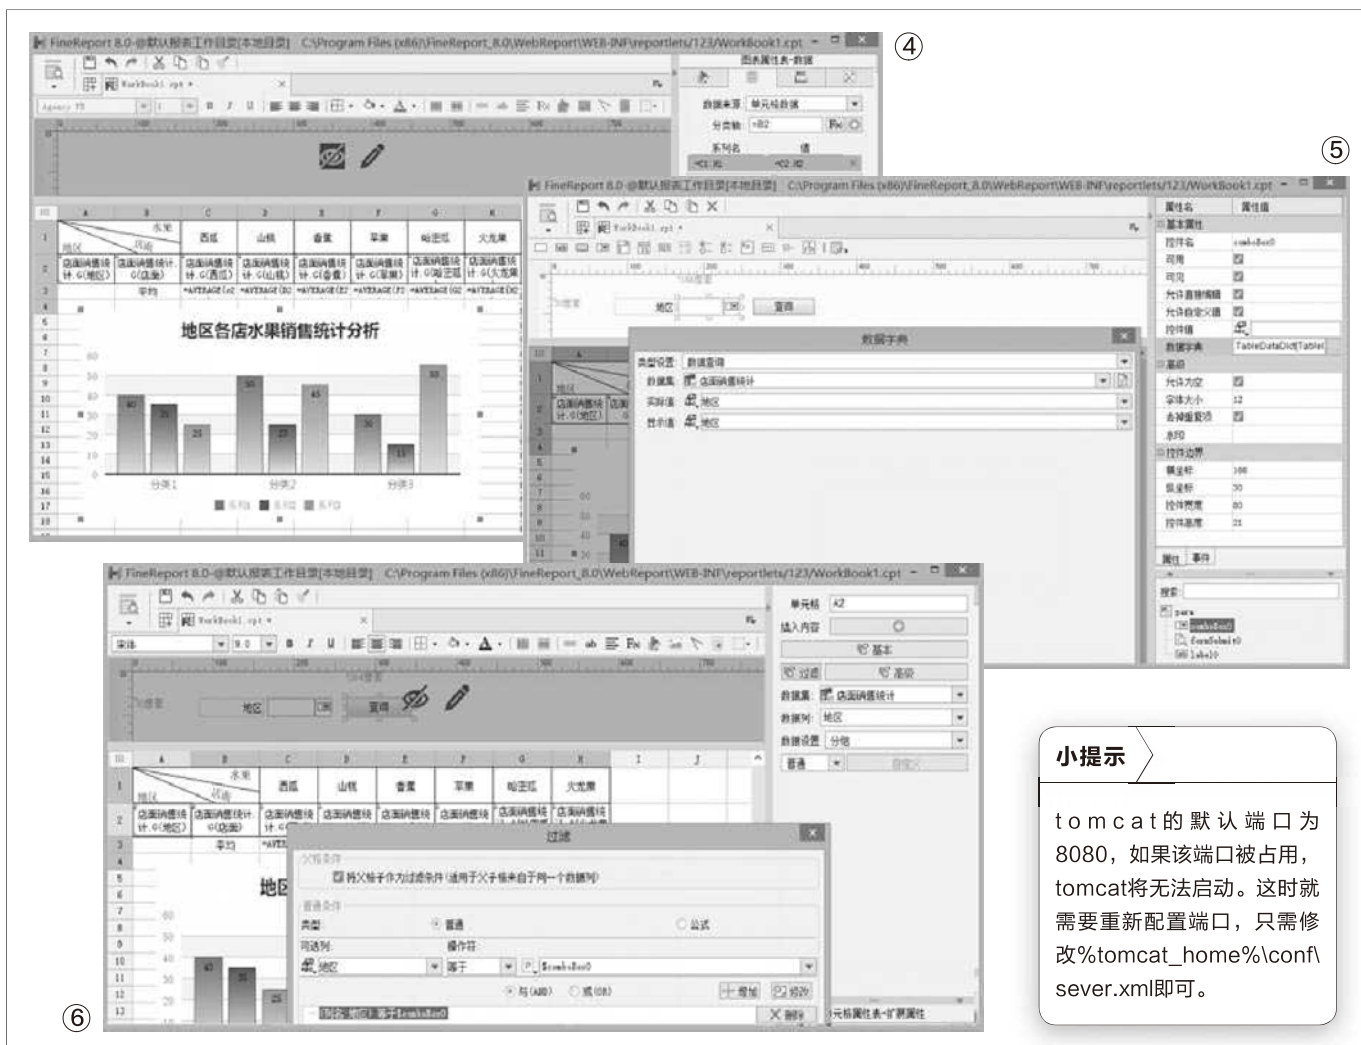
FineReport 8.0-@默认报表工作目录[本地目录] C:\Program Files (x86)\FineReport_8.0\WebReport\WEB-INF\reportlets\123\WorkBook1.cpt

④

图表属性表-数据

数据来源 单元格数据

分类轴 =B2

系列名 值

地区各店水果销售统计分析

| | A | B | C | D | E | F | G | H |
|---|---|---|---|---|---|---|---|---|
| 1 | 地区 | 水果 | 西瓜 | 山桃 | 香蕉 | 苹果 | 哈密瓜 | 火龙果 |
| 2 | 店面销售统计.G(地区) | 店面销售统计.G(店面) | 店面销售统计.G(西瓜) | 店面销售统计.G(山桃) | 店面销售统计.G(香蕉) | 店面销售统计.G(苹果) | 店面销售统计.G(哈密瓜) | 店面销售统计.G(火龙果) |
| 3 | | 平均 | =AVERAGE(C2 | =AVERAGE(D2 | =AVERAGE(E2 | =AVERAGE(F2 | =AVERAGE(G2 | =AVERAGE(H2 |

分类1 分类2 分类3

系列1 系列2 系列3

⑤

FineReport 8.0-@默认报表工作目录[本地目录] C:\Program Files (x86)\FineReport_8.0\WebReport\WEB-INF\reportlets\123\WorkBook1.cpt

地区 查询

数据字典

类型设置 数据查询

数据集 店面销售统计

实际值 地区

显示值 地区

属性名 属性值

基本属性

控件名 comboBox0

可用

可见

允许直接编辑

允许自定义值

控件值

数据字典 TableDataDictTable

高级

允许为空

字体大小 12

去掉重复项

水印

控件边界

横坐标 166

纵坐标 30

控件宽度 80

控件高度 21

属性 事件

搜索:

para

comboBox0

formSubmit0

label0

FineReport 8.0-@默认报表工作目录[本地目录] C:\Program Files (x86)\FineReport_8.0\WebReport\WEB-INF\reportlets\123\WorkBook1.cpt

单元格 A2

插入内容

基本

过滤 高级

数据集 店面销售统计

数据列 地区

数据设置 分组

普通 自定义

地区 查询

过滤

父格条件

将父格子作为过滤条件(适用于父子格来自于同一个数据列)

普通条件

类型 普通 公式

可选列 操作符

地区 等于 $comboBox0

与(AND) 或(OR) 增加 修改

地区 等于$comboBox0

删除

单元格属性表-扩展属性

⑥

小提示

tomcat的默认端口为8080，如果该端口被占用，tomcat将无法启动。这时就需要重新配置端口，只需修改%tomcat_home%\conf\sever.xml即可。